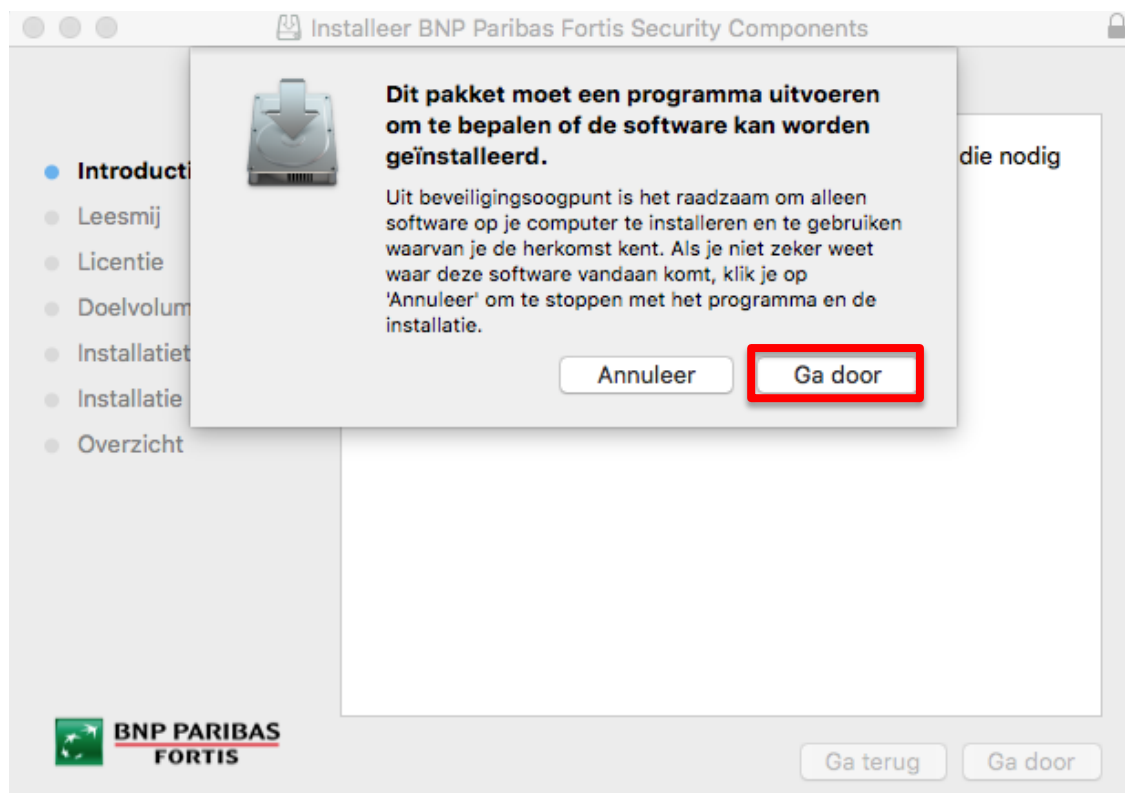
Installeer BNP Paribas Fortis Security Components

Introducti
Leesmij
Licentie
Doelvolum
Installatiet
Installatie
Overzicht

die nodig

**Dit pakket moet een programma uitvoeren om te bepalen of de software kan worden geïnstalleerd.**

Uit beveiligingsoogpunt is het raadzaam om alleen software op je computer te installeren en te gebruiken waarvan je de herkomst kent. Als je niet zeker weet waar deze software vandaan komt, klik je op 'Annuleer' om te stoppen met het programma en de installatie.

Annuleer
Ga door

BNP PARIBAS
FORTIS

Ga terug
Ga door